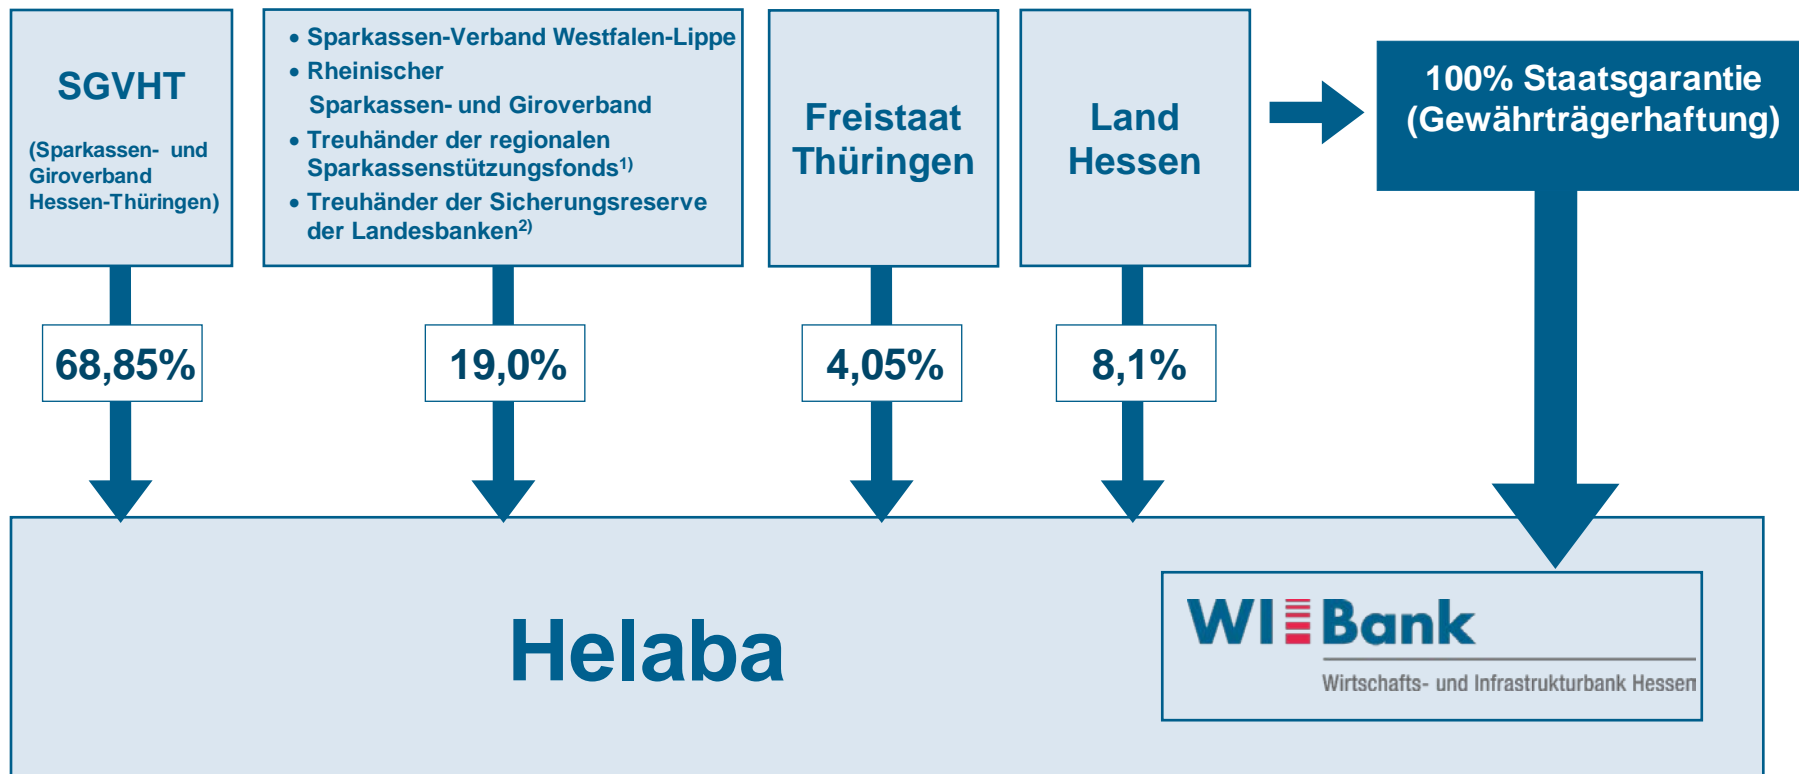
SGVHT

(Sparkassen- und Giroverband Hessen-Thüringen)

• Sparkassen-Verband Westfalen-Lippe
• Rheinischer Sparkassen- und Giroverband
• Treuhänder der regionalen Sparkassenstützungsfonds$^{1)}$
• Treuhänder der Sicherungsreserve der Landesbanken$^{2)}$

Freistaat Thüringen

Land Hessen

100% Staatsgarantie (Gewährträgerhaftung)

68,85%

19,0%

4,05%

8,1%

Helaba

WI Bank

Wirtschafts- und Infrastrukturbank Hessen